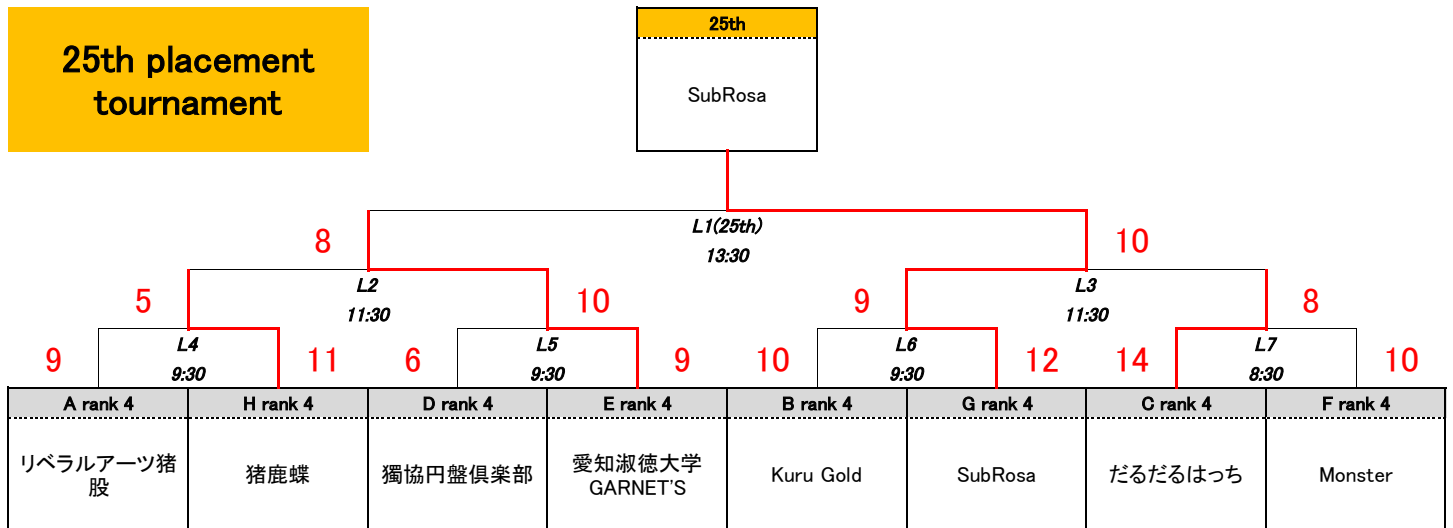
25th placement tournament

25th

SubRosa

L1(25th)
13:30

8

10

L2
11:30

L3
11:30

5

10

9

8

L4
9:30

L5
9:30

L6
9:30

L7
8:30

9

11

6

9

10

12

14

10

| A rank 4 | H rank 4 | D rank 4 | E rank 4 | B rank 4 | G rank 4 | C rank 4 | F rank 4 |
|---|---|---|---|---|---|---|---|
| リベラルアーツ猪股 | 猪鹿蝶 | 獨協円盤倶楽部 | 愛知淑徳大学 GARNET'S | Kuru Gold | SubRosa | だるだるはっち | Monster |